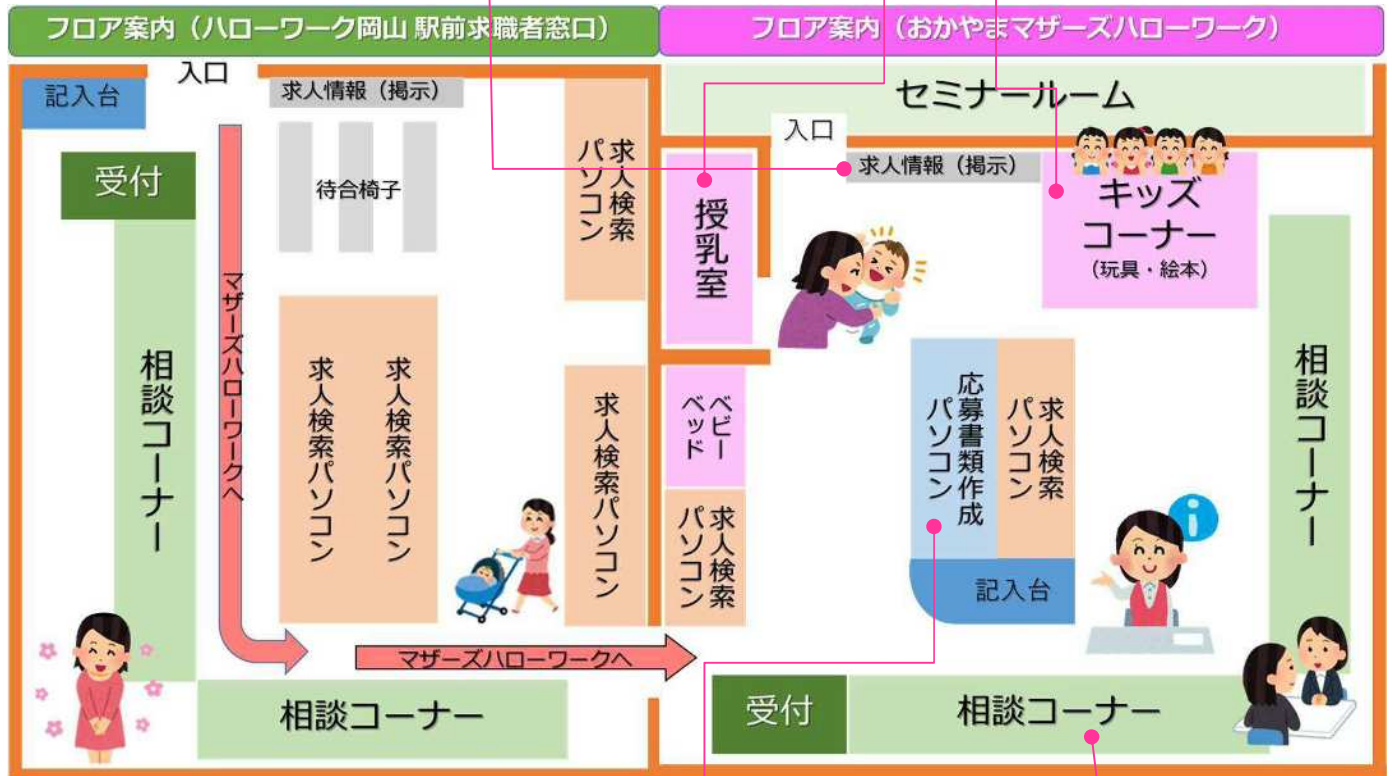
フロア案内（ハローワーク岡山 駅前求職者窓口）

フロア案内（おかやまマザーズハローワーク）

入口

記入台

求人情報（掲示）

受付

待合椅子

求人検索パソコン

授乳室

マザーズハローワークへ

相談コーナー

求人検索パソコン

求人検索パソコン

求人検索パソコン

ベビーベッド

求人検索パソコン

マザーズハローワークへ

相談コーナー

セミナールーム

入口

求人情報（掲示）

キッズコーナー

（玩具・絵本）

応募書類作成パソコン

求人検索パソコン

記入台

相談コーナー

受付

相談コーナー